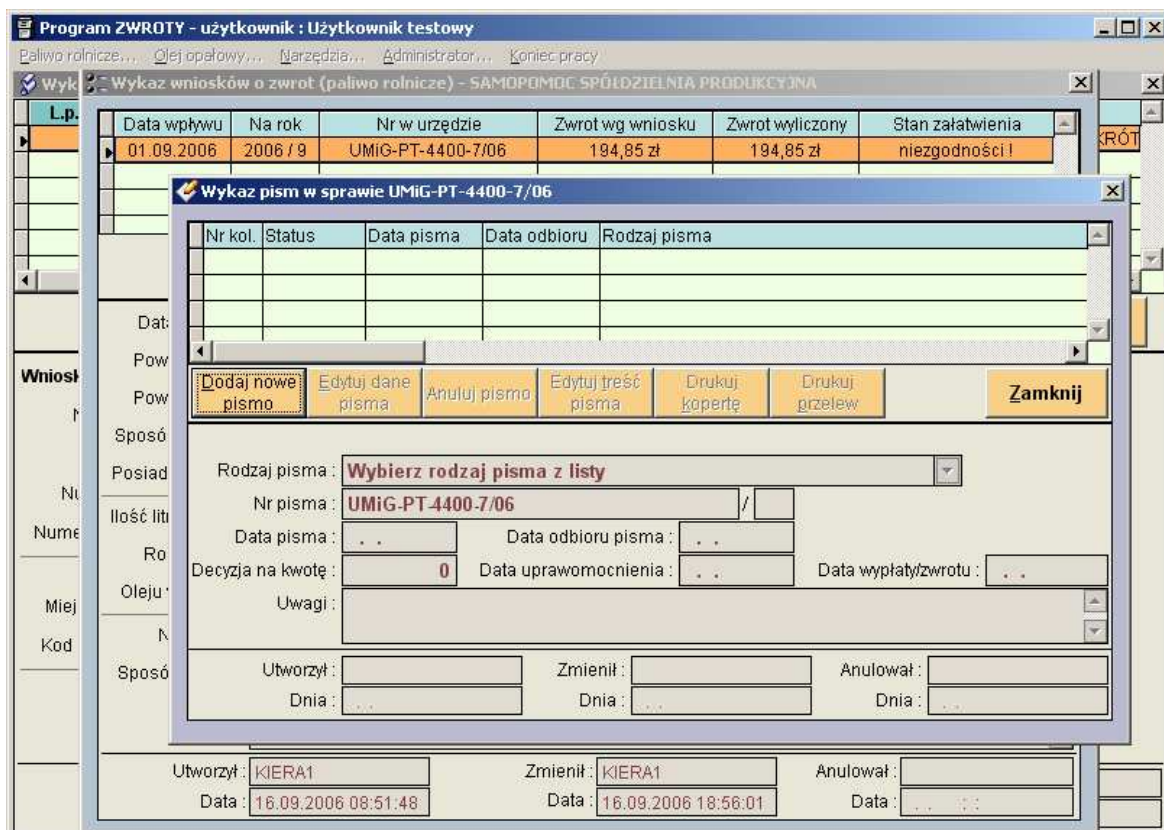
Program ZWROTY - użytkownik : Użytkownik testowy

Paliwo rolnicze... Olej opałowy... Narzędzia... Administrator... Koniec pracy

Wyk

Wykaz wniosków o zwrot (paliwo rolnicze) - SAMOPOMOC SPÓŁDZIELNIA PRODUKCYJNA

L.p.

KRÓT

| Data wpływu | Na rok | Nr w urzędzie | Zwrot wg wniosku | Zwrot wyliczony | Stan załatwienia |
|---|---|---|---|---|---|
| 01.09.2006 | 2006 / 9 | UMiG-PT-4400-7/06 | 194,85 zł | 194,85 zł | niezgodności ! |

Wykaz pism w sprawie UMiG-PT-4400-7/06

| Nr kol. | Status | Data pisma | Data odbioru | Rodzaj pisma |
|---|---|---|---|---|

Dodaj nowe pismo | Edytuj dane pisma | Anuluj pismo | Edytuj treść pisma | Drukuj kopertę | Drukuj przelew | Zamknij

Rodzaj pisma : Wybierz rodzaj pisma z listy

Nr pisma : UMiG-PT-4400-7/06 /

Data pisma : . .

Data odbioru pisma : . .

Decyzja na kwotę : 0

Data uprawomocnienia : . .

Data wypłaty/zwrotu : . .

Uwagi :

Utworzył :

Zmienił :

Anulował :

Dnia : . .

Dnia : . .

Dnia : . .

Dat

Pow

Wniosk

Pow

Sposó

Posiad

Nu

Ilość litr

Nume

Ro

Oleju

Miej

N

Kod

Sposó

Utworzył : KIERA1

Zmienił : KIERA1

Anulował :

Data : 16.09.2006 08:51:48

Data : 16.09.2006 18:56:01

Data : . . : :